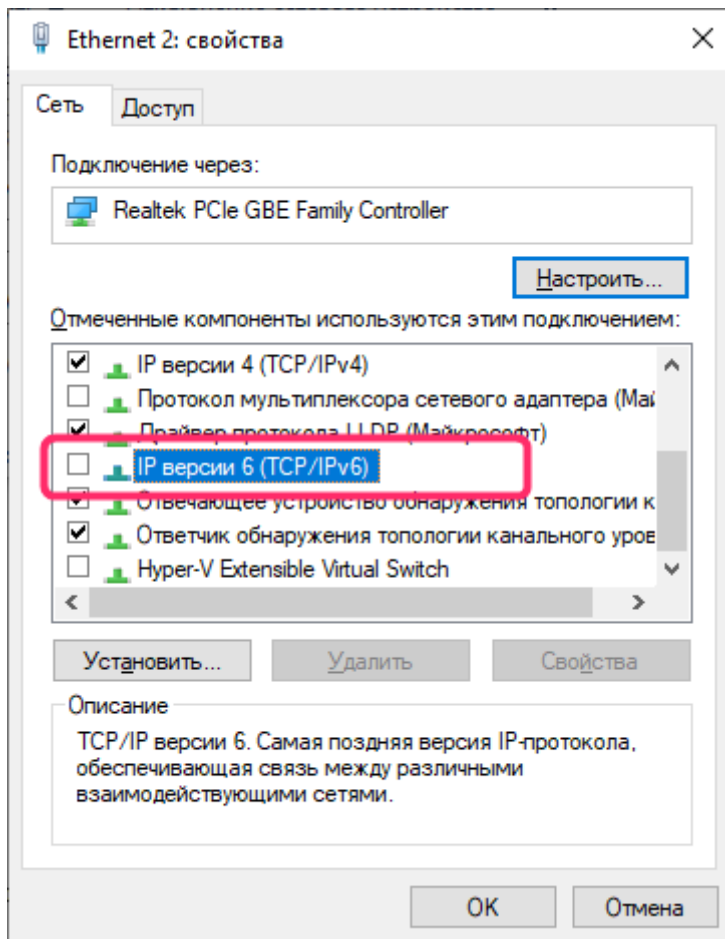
Ethernet 2: свойства

Сеть | Доступ

Подключение через:

Realtek PCIe GBE Family Controller

Настроить...

Отмеченные компоненты используются этим подключением:

IP версии 4 (TCP/IPv4)
Протокол мультиплексора сетевого адаптера (Май
Драйвер протокола LLDP (Майкрософт)
IP версии 6 (TCP/IPv6)
Отвечающее устройство обнаружения топологии к
Ответчик обнаружения топологии канального уров
Hyper-V Extensible Virtual Switch

Установить... | Удалить | Свойства

Описание

TCP/IP версии 6. Самая поздняя версия IP-протокола, обеспечивающая связь между различными взаимодействующими сетями.

OK | Отмена